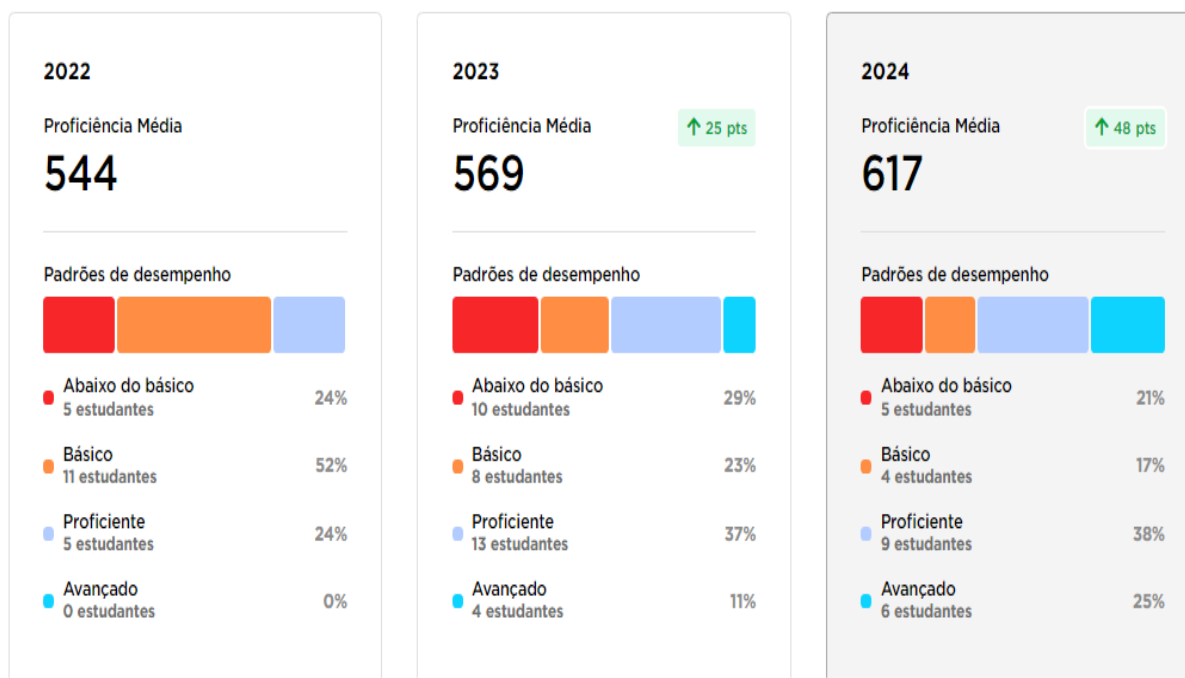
2022

Proficiência Média

544

Padrões de desempenho

Abaixo do básico
5 estudantes
24%

Básico
11 estudantes
52%

Proficiente
5 estudantes
24%

Avançado
0 estudantes
0%

2023

Proficiência Média
↑ 25 pts

569

Padrões de desempenho

Abaixo do básico
10 estudantes
29%

Básico
8 estudantes
23%

Proficiente
13 estudantes
37%

Avançado
4 estudantes
11%

2024

Proficiência Média
↑ 48 pts

617

Padrões de desempenho

Abaixo do básico
5 estudantes
21%

Básico
4 estudantes
17%

Proficiente
9 estudantes
38%

Avançado
6 estudantes
25%